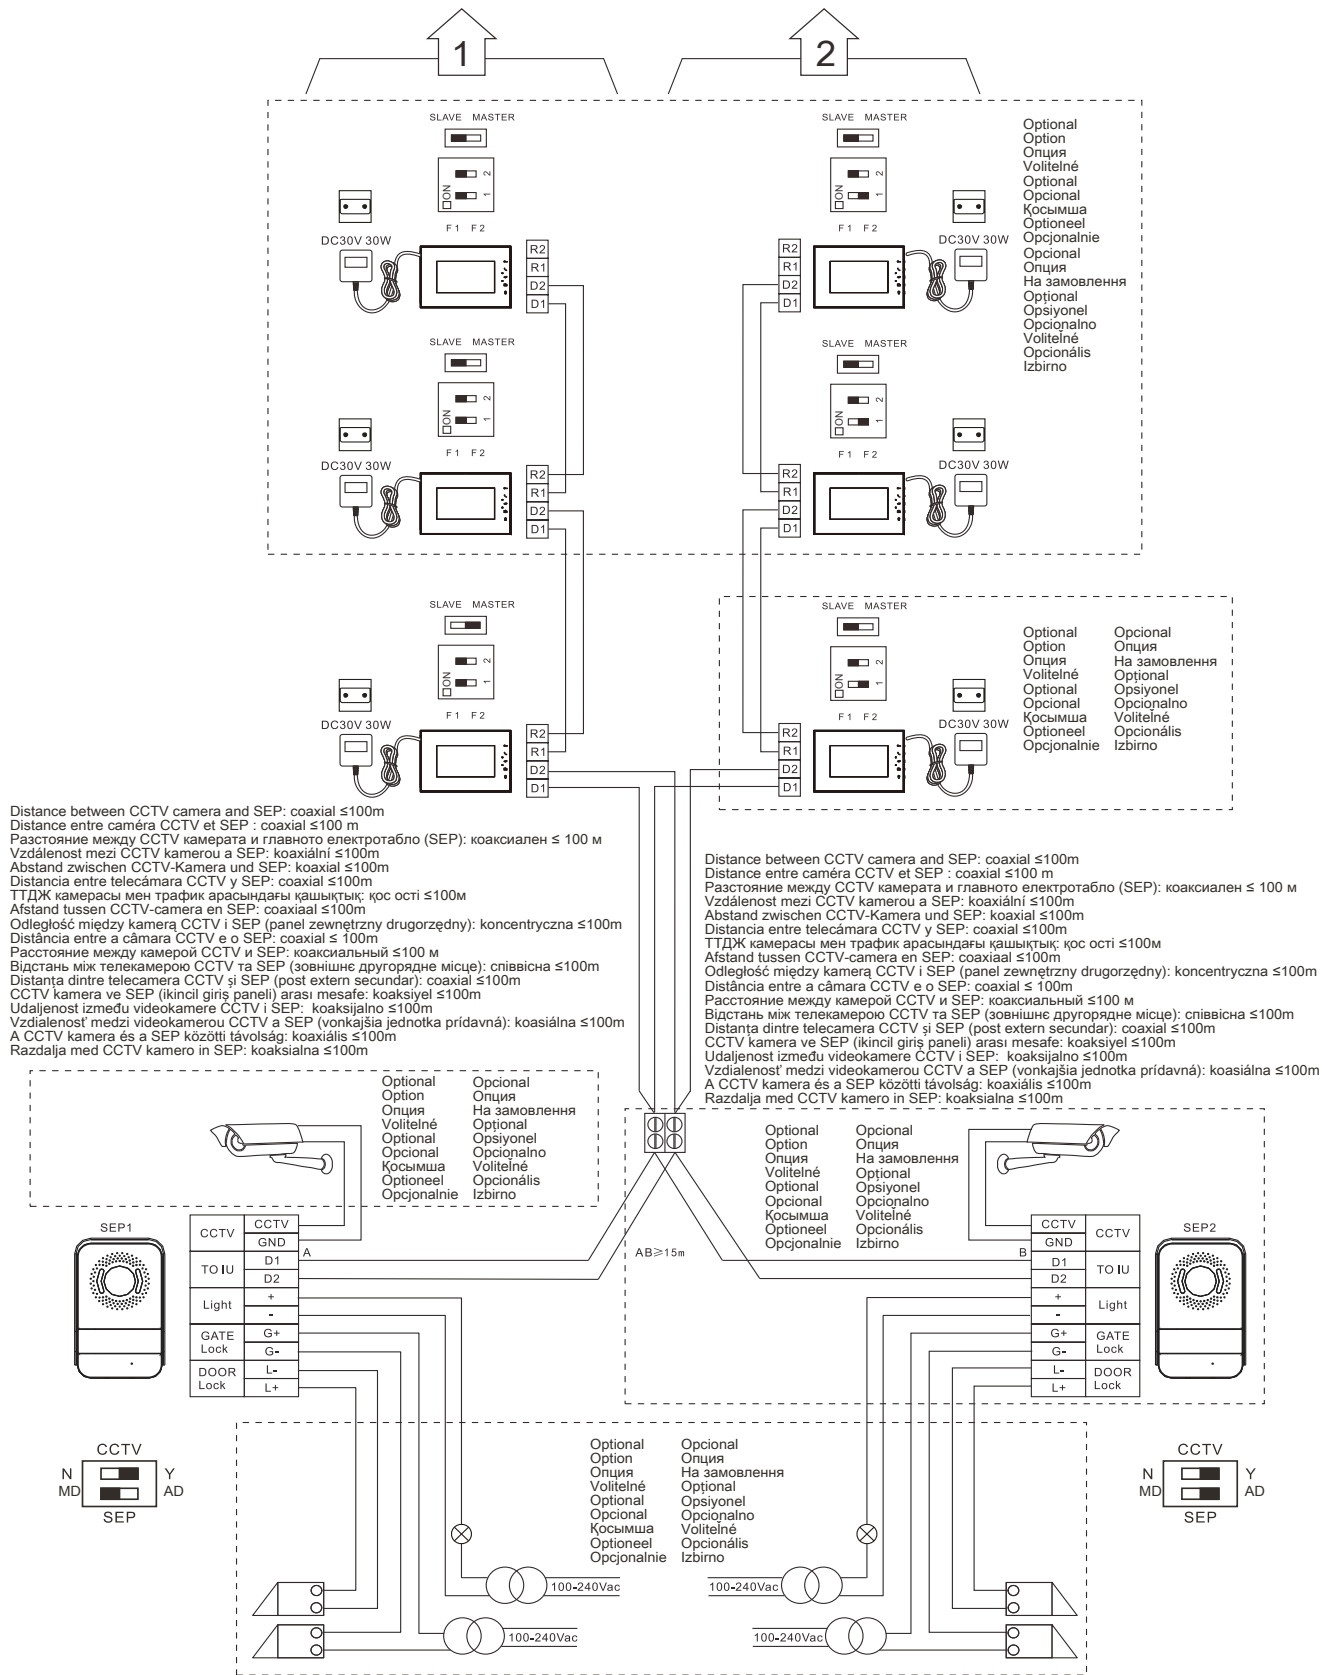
1

2

SLAVE MASTER

ON 1 2

F1 F2

DC30V 30W

R2
R1
D2
D1

SLAVE MASTER

ON 1 2

F1 F2

DC30V 30W

R2
R1
D2
D1

SLAVE MASTER

ON 1 2

F1 F2

DC30V 30W

R2
R1
D2
D1

SLAVE MASTER

ON 1 2

F1 F2

DC30V 30W

R2
R1
D2
D1

Optional
Option
Опция
Volitelné
Optional
Opcional
Қосымша
Optioneel
Opcjonalnie
Opcional
Опция
На замовлення
Opțional
Opsiyonel
Opcionalno
Voliteľné
Opcionális
Izbirno

SLAVE MASTER

ON 1 2

F1 F2

DC30V 30W

R2
R1
D2
D1

SLAVE MASTER

ON 1 2

F1 F2

DC30V 30W

R2
R1
D2
D1

Optional
Option
Опция
Volitelné
Optional
Opcional
Қосымша
Optioneel
Opcjonalnie

Opcional
Опция
На замовлення
Opțional
Opsiyonel
Opcionalno
Voliteľné
Opcionális
Izbirno

Distance between CCTV camera and SEP: coaxial ≤100m
Distance entre caméra CCTV et SEP : coaxial ≤100 m
Разстояние между CCTV камерата и главното електротабло (SEP): коаксиален ≤ 100 м
Vzdálenost mezi CCTV kamerou a SEP: koaxiální ≤100m
Abstand zwischen CCTV-Kamera und SEP: koaxial ≤100m
Distancia entre telecámara CCTV y SEP: coaxial ≤100m
ТТДЖ камерасы мен трафик арасындағы қашықтық: қос ості ≤100м
Afstand tussen CCTV-camera en SEP: coaxiaal ≤100m
Odległość między kamerą CCTV i SEP (panel zewnętrzny drugorzędny): koncentryczna ≤100m
Distância entre a câmara CCTV e o SEP: coaxial ≤ 100m
Расстояние между камерой CCTV и SEP: коаксиальный ≤100 м
Відстань між телекамерою CCTV та SEP (зовнішнє другорядне місце): співвісна ≤100m
Distanța dintre telecamera CCTV și SEP (post extern secundar): coaxial ≤100m
CCTV kamera ve SEP (ikincil giriş paneli) arası mesafe: koaksiyel ≤100m
Udaljenost između videokamere CCTV i SEP: koaksijalno ≤100m
Vzdialenosť medzi videokamerou CCTV a SEP (vonkajšia jednotka prídavná): koasiálna ≤100m
A CCTV kamera és a SEP közötti távolság: koaxiális ≤100m
Razdalja med CCTV kamero in SEP: koaksialna ≤100m

Distance between CCTV camera and SEP: coaxial ≤100m
Distance entre caméra CCTV et SEP : coaxial ≤100 m
Разстояние между CCTV камерата и главното електротабло (SEP): коаксиален ≤ 100 м
Vzdálenost mezi CCTV kamerou a SEP: koaxiální ≤100m
Abstand zwischen CCTV-Kamera und SEP: koaxial ≤100m
Distancia entre telecámara CCTV y SEP: coaxial ≤100m
ТТДЖ камерасы мен трафик арасындағы қашықтық: қос ості ≤100м
Afstand tussen CCTV-camera en SEP: coaxiaal ≤100m
Odległość między kamerą CCTV i SEP (panel zewnętrzny drugorzędny): koncentryczna ≤100m
Distância entre a câmara CCTV e o SEP: coaxial ≤ 100m
Расстояние между камерой CCTV и SEP: коаксиальный ≤100 м
Відстань між телекамерою CCTV та SEP (зовнішнє другорядне місце): співвісна ≤100m
Distanța dintre telecamera CCTV și SEP (post extern secundar): coaxial ≤100m
CCTV kamera ve SEP (ikincil giriş paneli) arası mesafe: koaksiyel ≤100m
Udaljenost između videokamere CCTV i SEP: koaksijalno ≤100m
Vzdialenosť medzi videokamerou CCTV a SEP (vonkajšia jednotka prídavná): koasiálna ≤100m
A CCTV kamera és a SEP közötti távolság: koaxiális ≤100m
Razdalja med CCTV kamero in SEP: koaksialna ≤100m

Optional
Option
Опция
Volitelné
Optional
Opcional
Қосымша
Optioneel
Opcjonalnie

Opcional
Опция
На замовлення
Opțional
Opsiyonel
Opcionalno
Voliteľné
Opcionális
Izbirno

Optional
Option
Опция
Volitelné
Optional
Opcional
Қосымша
Optioneel
Opcjonalnie

Opcional
Опция
На замовлення
Opțional
Opsiyonel
Opcionalno
Voliteľné
Opcionális
Izbirno

SEP1

| CCTV | CCTV |
|---|---|
| | GND |
| TO IU | D1 |
| | D2 |
| Light | + |
| | - |
| GATE Lock | G+ |
| | G- |
| DOOR Lock | L- |
| | L+ |

A

AB≥15m

B

SEP2

| CCTV | CCTV |
|---|---|
| GND | |
| D1 | TO IU |
| D2 | |
| + | Light |
| - | |
| G+ | GATE Lock |
| G- | |
| L- | DOOR Lock |
| L+ | |

CCTV
N Y
MD AD
SEP

CCTV
N Y
MD AD
SEP

Optional
Option
Опция
Volitelné
Optional
Opcional
Қосымша
Optioneel
Opcjonalnie

Opcional
Опция
На замовлення
Opțional
Opsiyonel
Opcionalno
Voliteľné
Opcionális
Izbirno

100-240Vac

100-240Vac

100-240Vac

100-240Vac